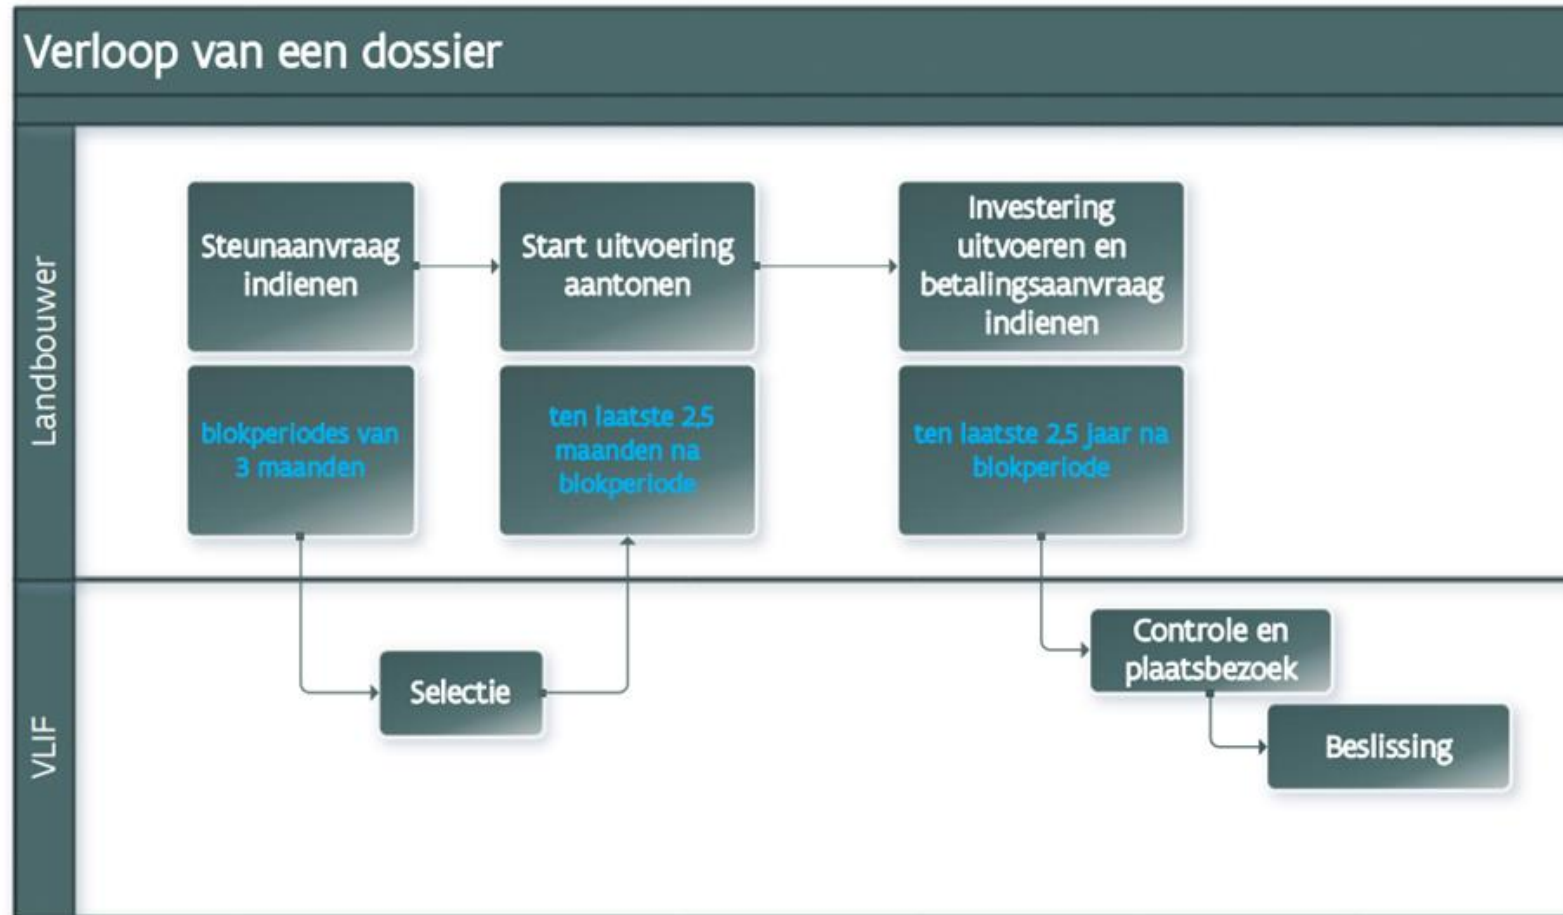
Verloop van een dossier

Landbouwer

Steunaanvraag indienen

blokperiodes van 3 maanden

Start uitvoering aantonen

ten laatste 2,5 maanden na blokperiode

Investering uitvoeren en betalingsaanvraag indienen

ten laatste 2,5 jaar na blokperiode

VLIF

Selectie

Controle en plaatsbezoek

Beslissing